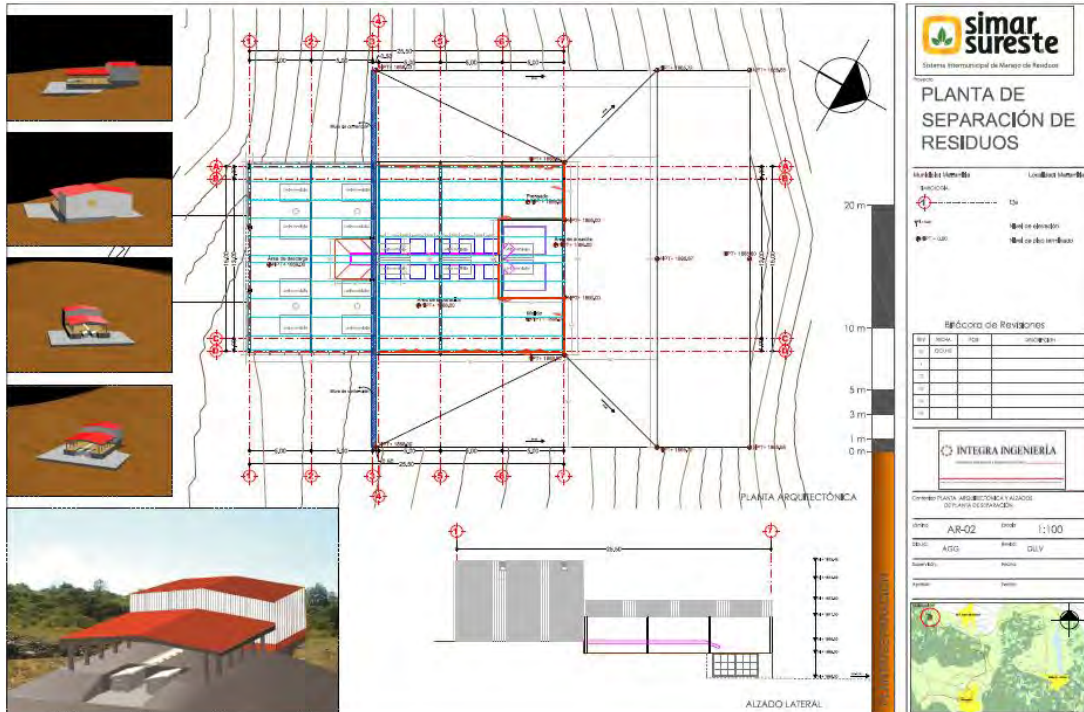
simar sureste
Sistema Intermunicipal de Manejo de Residuos

Proyecto:
PLANTA DE SEPARACIÓN DE RESIDUOS

Municipio:
Localidad:

SIMBOLOGÍA

Nivel de elevación
Nivel de piso terminado

Bitácora de Revisiones

INTEGRA INGENIERÍA

Contenido: PLANTA ARQUITECTÓNICA Y ALZADOS DE PLANTA DE SEPARACIÓN

Clave: AR-02
Escala: 1:100
Dibujó: AGG
Revisó: GLLV

20 m
10 m
5 m
3 m
1 m
0 m

25,00

PLANTA ARQUITECTÓNICA

ALZADO LATERAL